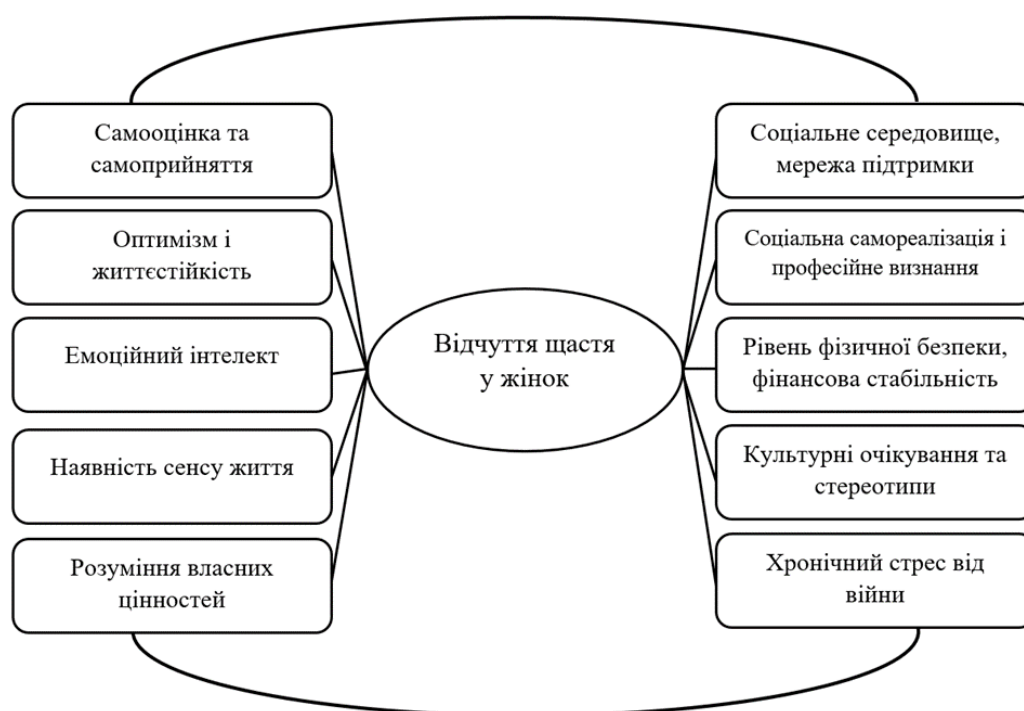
Самооцінка та самоприйняття

Оптимізм і життєстійкість

Емоційний інтелект

Наявність сенсу життя

Розуміння власних цінностей

Відчуття щастя у жінок

Соціальне середовище, мережа підтримки

Соціальна самореалізація і професійне визнання

Рівень фізичної безпеки, фінансова стабільність

Культурні очікування та стереотипи

Хронічний стрес від війни